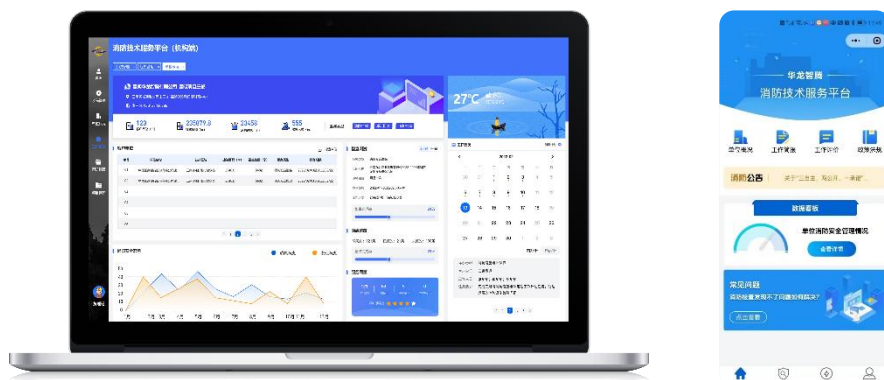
消防技术服务平台（机构端）

123
235079.8
23458
555

27°C

华龙智网
消防技术服务平台

工作概览
工作台账
工作评价
政策法规

消防公告
关于"三合一、多合一、一多合"

数据看板
单位消防安全管理情况
查看详情

常见问题
消防隐患发现不了问题如何解决？
点击查看